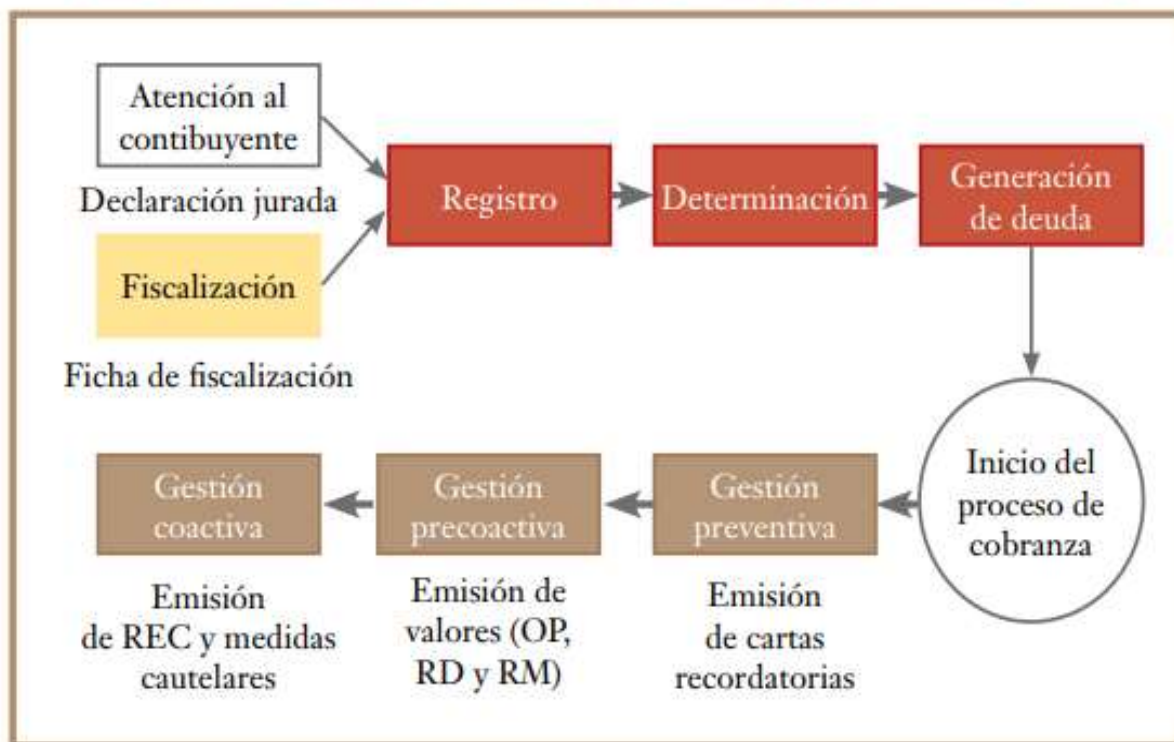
Atención al contibuyente

Declaración jurada

Fiscalización

Ficha de fiscalización

Registro

Determinación

Generación de deuda

Inicio del proceso de cobranza

Gestión preventiva

Emisión de cartas recordatorias

Gestión precoactiva

Emisión de valores (OP, RD y RM)

Gestión coactiva

Emisión de REC y medidas cautelares